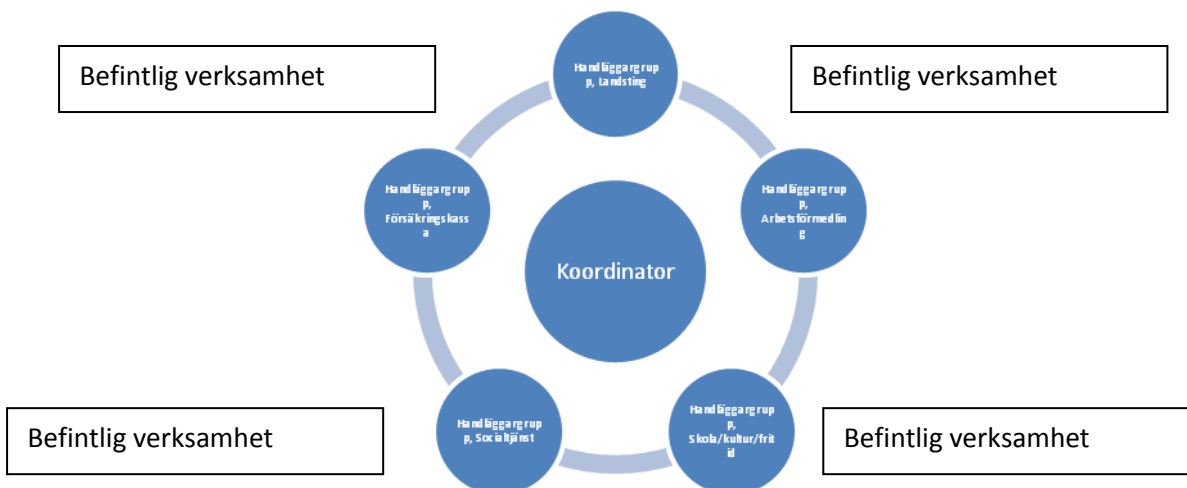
Befintlig verksamhet

Handläggargrupp, Landsting

Befintlig verksamhet

Handläggargrupp, Försäkringskassa

Koordinator

Handläggargrupp, Arbetsförmedling

Befintlig verksamhet

Handläggargrupp, Socialtjänst

Handläggargrupp, Skola/kultur/fritid

Befintlig verksamhet